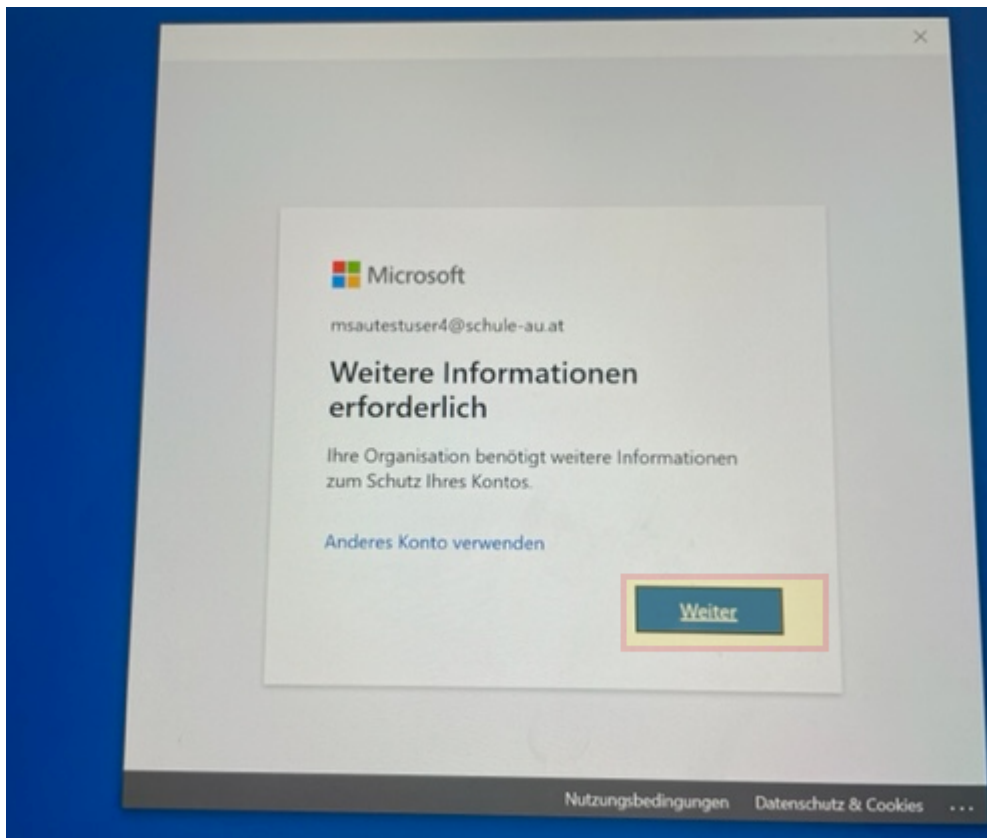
×

Microsoft

msautestuser4@schule-au.at

Weitere Informationen erforderlich

Ihre Organisation benötigt weitere Informationen zum Schutz Ihres Kontos.

Anderes Konto verwenden

Weiter

Nutzungsbedingungen Datenschutz & Cookies ...